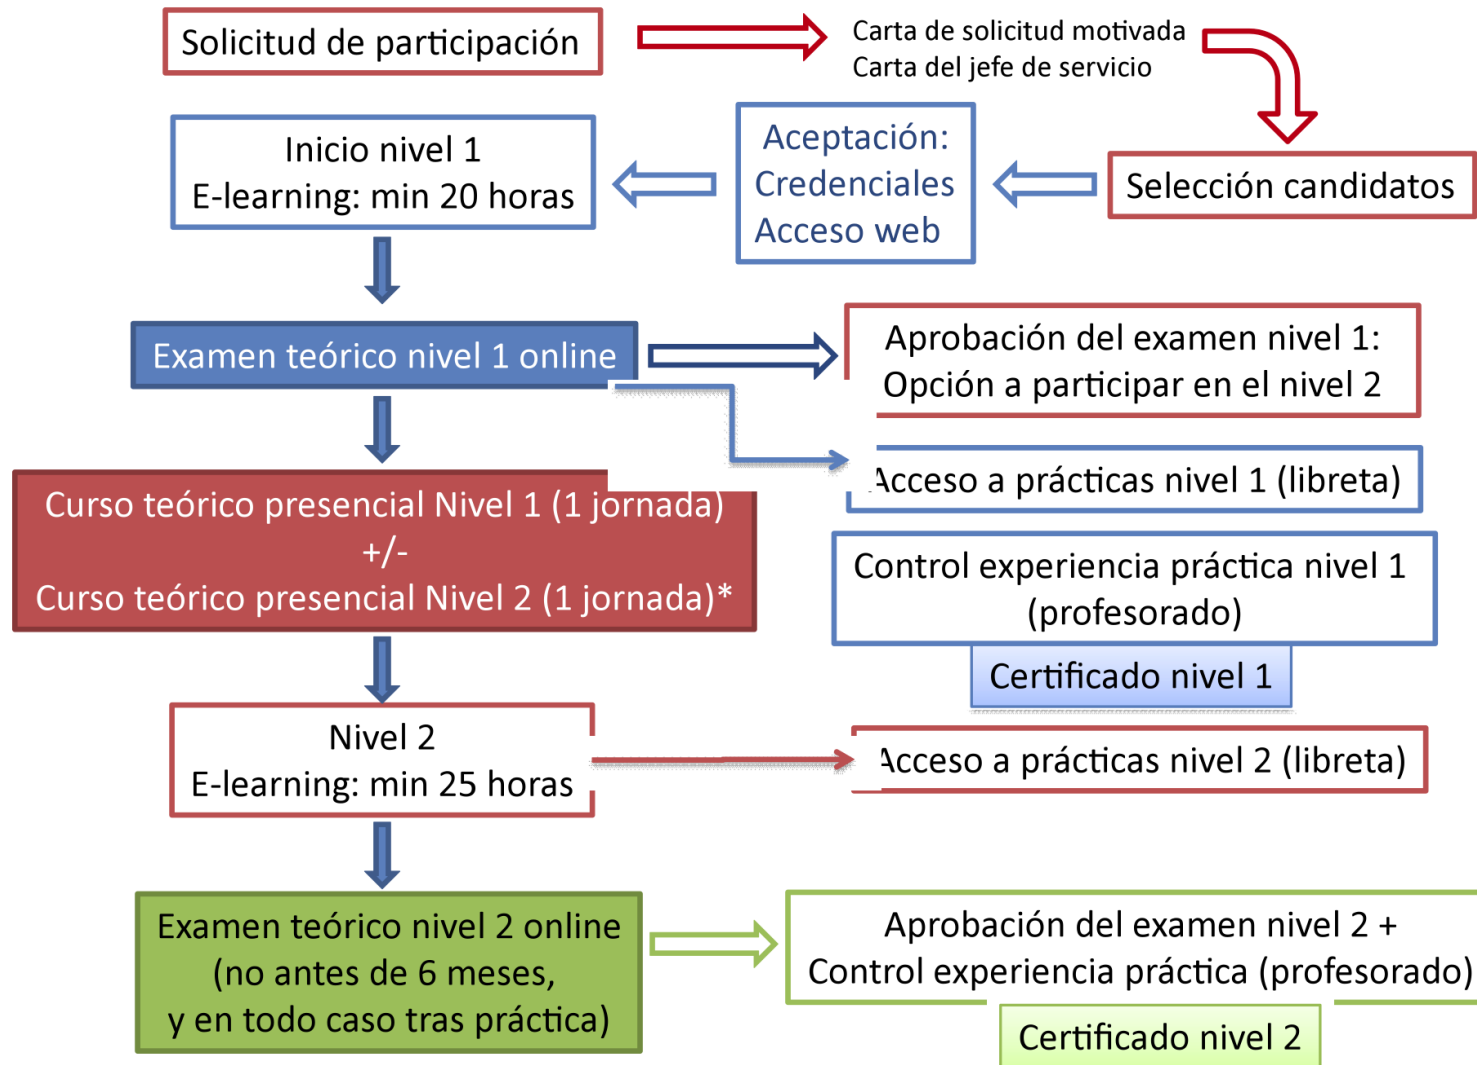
Solicitud de participación

Carta de solicitud motivada
Carta del jefe de servicio

Selección candidatos

Aceptación:
Credenciales
Acceso web

Inicio nivel 1
E-learning: min 20 horas

Examen teórico nivel 1 online

Aprobación del examen nivel 1:
Opción a participar en el nivel 2

Acceso a prácticas nivel 1 (libreta)

Curso teórico presencial Nivel 1 (1 jornada)
+/-
Curso teórico presencial Nivel 2 (1 jornada)*

Control experiencia práctica nivel 1
(profesorado)

Certificado nivel 1

Nivel 2
E-learning: min 25 horas

Acceso a prácticas nivel 2 (libreta)

Examen teórico nivel 2 online
(no antes de 6 meses,
y en todo caso tras práctica)

Aprobación del examen nivel 2 +
Control experiencia práctica (profesorado)

Certificado nivel 2